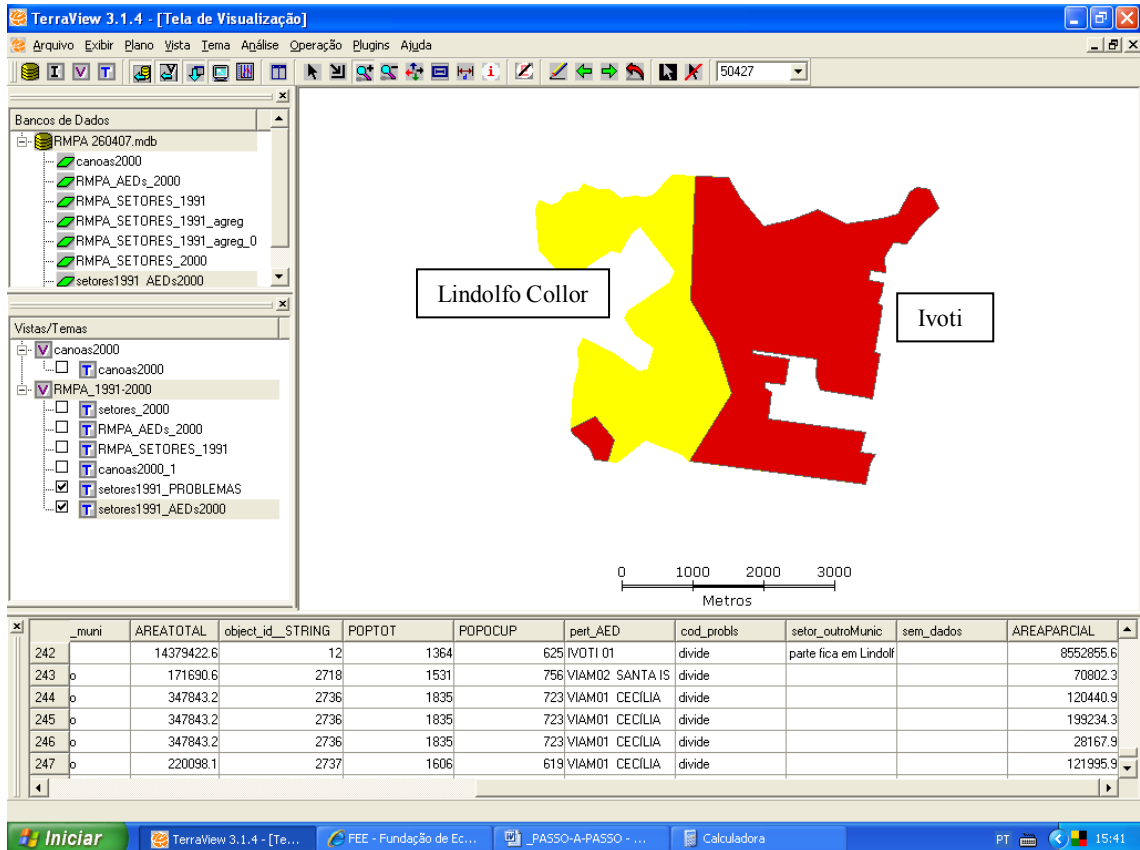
TerraView 3.1.4 - [Tela de Visualização]

Arquivo Exibir Plano Vista Tema Análise Operação Plugins Ajuda

50427

Bancos de Dados
RMPA 260407.mdb
canoas2000
RMPA_AEDs_2000
RMPA_SETORES_1991
RMPA_SETORES_1991_agreg
RMPA_SETORES_1991_agreg_0
RMPA_SETORES_2000
setores1991 AEDs2000

Vistas/Temas
canoas2000
canoas2000
RMPA_1991-2000
setores_2000
RMPA_AEDs_2000
RMPA_SETORES_1991
canoas2000_1
setores1991_PROBLEMAS
setores1991_AEDs2000

Lindolfo Collor

Ivoti

0 1000 2000 3000
Metros

| | _muni | AREATOTAL | object_id__STRING | POPTOT | POPOCUP | pert_AED | cod_probls | setor_outroMunic | sem_dados | AREAPARCIAL |
|---|---|---|---|---|---|---|---|---|---|---|
| 242 | | 14379422.6 | 12 | 1364 | 625 | IVOTI 01 | divide | parte fica em Lindolf | | 8552855.6 |
| 243 | o | 171690.6 | 2718 | 1531 | 756 | VIAM02 SANTA IS | divide | | | 70802.3 |
| 244 | o | 347843.2 | 2736 | 1835 | 723 | VIAM01 CECÍLIA | divide | | | 120440.9 |
| 245 | o | 347843.2 | 2736 | 1835 | 723 | VIAM01 CECÍLIA | divide | | | 199234.3 |
| 246 | o | 347843.2 | 2736 | 1835 | 723 | VIAM01 CECÍLIA | divide | | | 28167.9 |
| 247 | o | 220098.1 | 2737 | 1606 | 619 | VIAM01 CECÍLIA | divide | | | 121995.9 |

Iniciar | TerraView 3.1.4 - [Te... | FEE - Fundação de Ec... | _PASSO-A-PASSO - ... | Calculadora | PT | 15:41